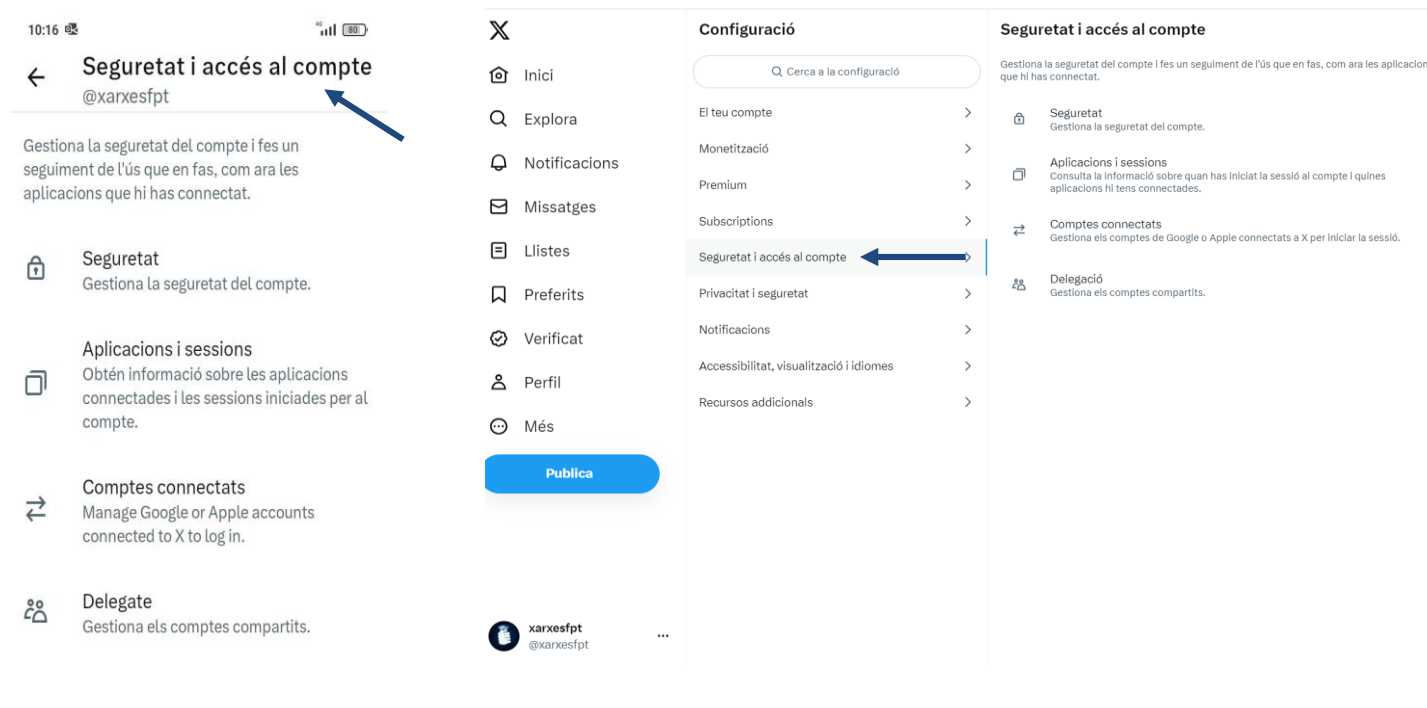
10:16

4G 80

Seguretat i accés al compte
@xarxesfpt

Gestiona la seguretat del compte i fes un seguiment de l'ús que en fas, com ara les aplicacions que hi has connectat.

Seguretat
Gestiona la seguretat del compte.

Aplicacions i sessions
Obtén informació sobre les aplicacions connectades i les sessions iniciades per al compte.

Comptes connectats
Manage Google or Apple accounts connected to X to log in.

Delegate
Gestiona els comptes compartits.

X

Inici

Explora

Notificacions

Missatges

Llistes

Preferits

Verificat

Perfil

Més

Publica

xarxesfpt
@xarxesfpt

Configuració

Cerca a la configuració

El teu compte

Monetització

Premium

Subscriptions

Seguretat i accés al compte

Privacitat i seguretat

Notificacions

Accessibilitat, visualització i idiomes

Recursos addicionals

Seguretat i accés al compte

Gestiona la seguretat del compte i fes un seguiment de l'ús que en fas, com ara les aplicacio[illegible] que hi has connectat.

Seguretat
Gestiona la seguretat del compte.

Aplicacions i sessions
Consulta la informació sobre quan has iniciat la sessió al compte i quines aplicacions hi tens connectades.

Comptes connectats
Gestiona els comptes de Google o Apple connectats a X per iniciar la sessió.

Delegació
Gestiona els comptes compartits.